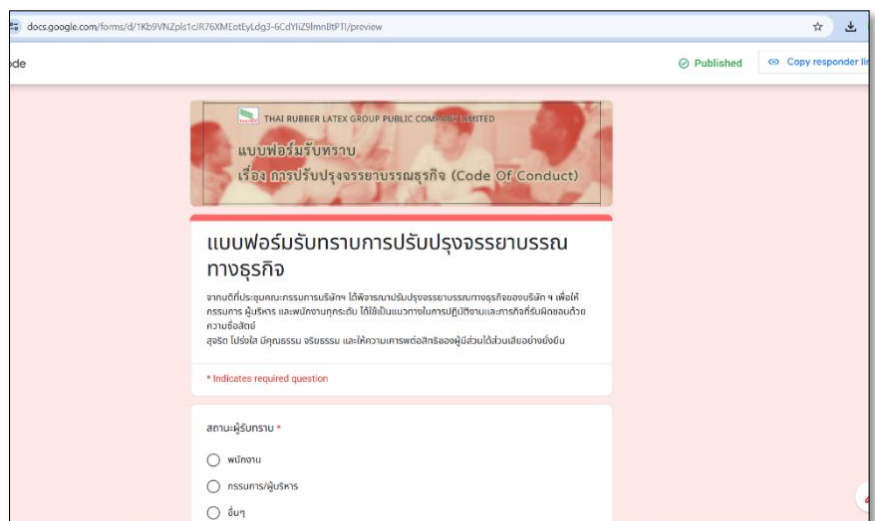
docs.google.com/forms/d/1Kb9VNZpls1cJR76XMEotEyLdg3-6CdYIiZ9lmnBtPTI/preview

ode

Published

Copy responder li

THAI RUBBER LATEX GROUP PUBLIC COMPANY LIMITED

แบบฟอร์มรับทราบ

เรื่อง การปรับปรุงจรรยาบรรณธุรกิจ (Code Of Conduct)

แบบฟอร์มรับทราบการปรับปรุงจรรยาบรรณทางธุรกิจ

จากมติที่ประชุมคณะกรรมการบริษัทฯ ได้พิจารณาปรับปรุงจรรยาบรรณทางธุรกิจของบริษัท ฯ เพื่อให้กรรมการ ผู้บริหาร และพนักงานทุกระดับ ได้ใช้เป็นแนวทางในการปฏิบัติงานและภารกิจที่รับผิดชอบด้วยความซื่อสัตย์
สุจริต โปร่งใส มีคุณธรรม จริยธรรม และให้ความเคารพต่อสิทธิของผู้มีส่วนได้ส่วนเสียอย่างยั่งยืน

* Indicates required question

สถานะผู้รับทราบ *

พนักงาน

กรรมการ/ผู้บริหาร

อื่นๆ